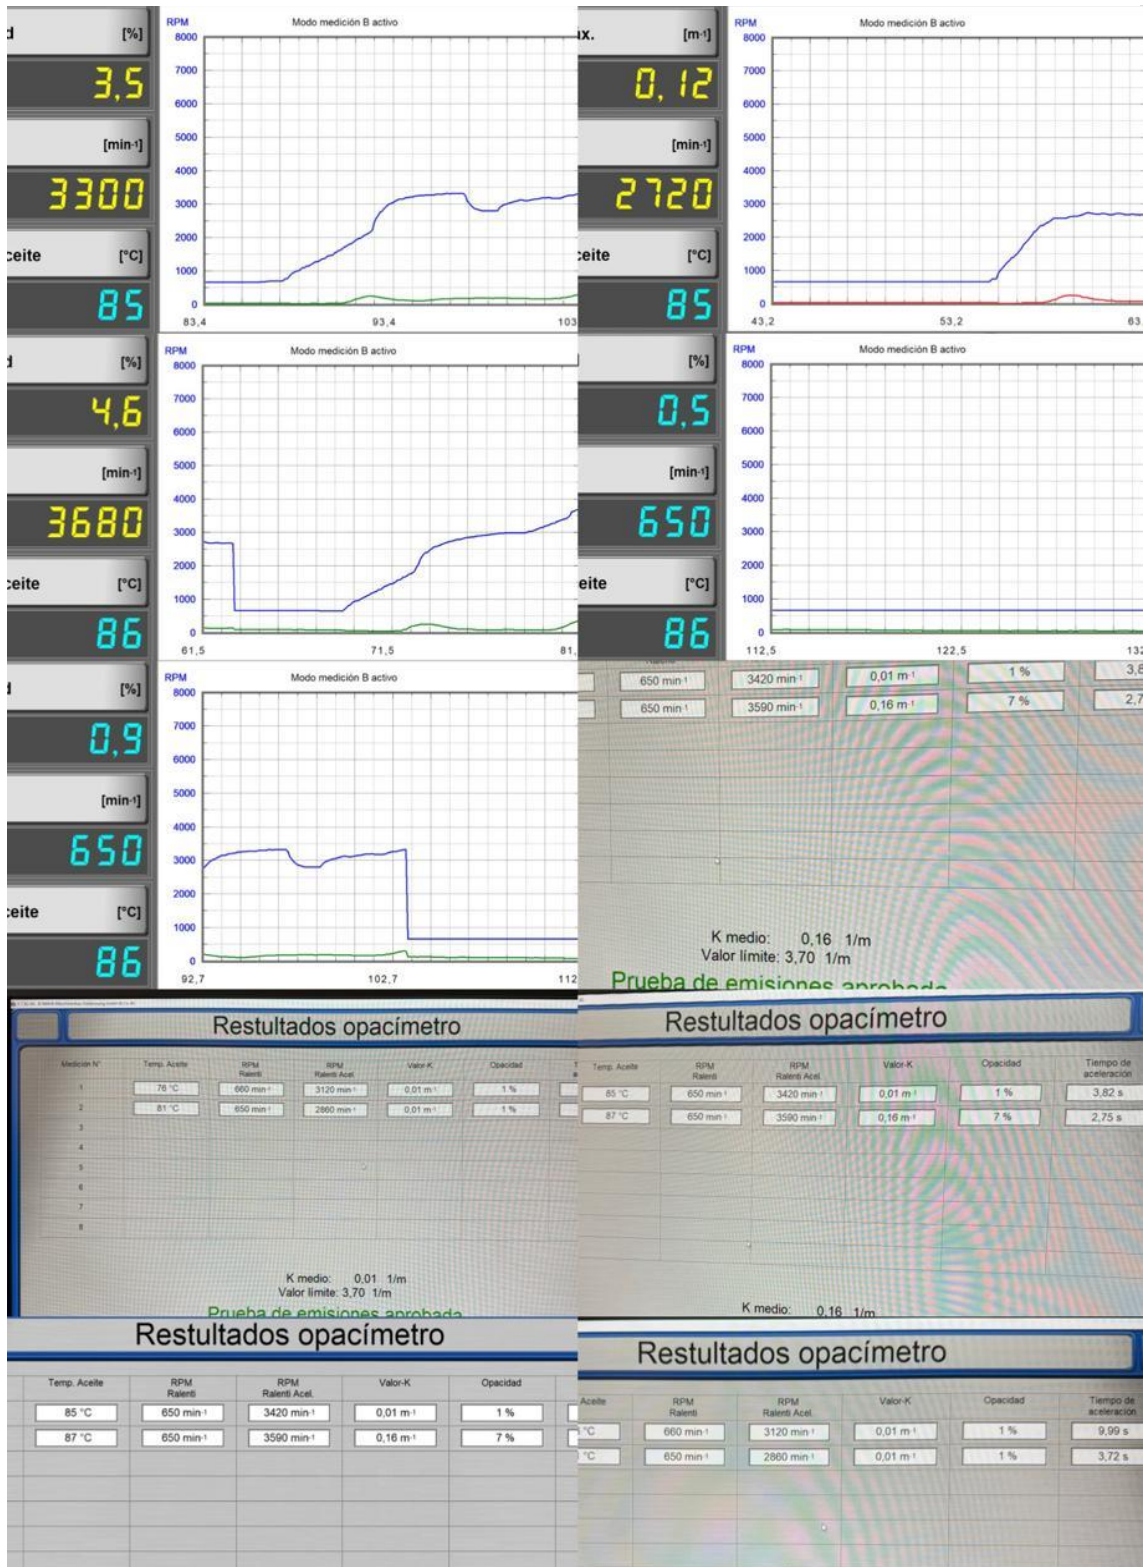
d [%]
3,5
[min-1]
3300
ceite [°C]
85

RPM
Modo medición B activo
8000
7000
6000
5000
4000
3000
2000
1000
0
83,4
93,4
103

x. [m-1]
0,12
[min-1]
2720
ceite [°C]
85

RPM
Modo medición B activo
8000
7000
6000
5000
4000
3000
2000
1000
0
43,2
53,2
63

d [%]
4,6
[min-1]
3680
ceite [°C]
86

RPM
Modo medición B activo
8000
7000
6000
5000
4000
3000
2000
1000
0
61,5
71,5
81

[%]
0,5
[min-1]
650
eite [°C]
86

RPM
Modo medición B activo
8000
7000
6000
5000
4000
3000
2000
1000
0
112,5
122,5
132

d [%]
0,9
[min-1]
650
ceite [°C]
86

RPM
Modo medición B activo
8000
7000
6000
5000
4000
3000
2000
1000
0
92,7
102,7
112

| 650 min-1 | 3420 min-1 | 0,01 m-1 | 1 % | 3,8 |
|---|---|---|---|---|
| 650 min-1 | 3590 min-1 | 0,16 m-1 | 7 % | 2,7 |

K medio: 0,16 1/m
Valor límite: 3,70 1/m
Prueba de emisiones aprobada

Restultados opacímetro

| Medición N° | Temp. Aceite | RPM Ralentí | RPM Ralentí Acel. | Valor-K | Opacidad |
|---|---|---|---|---|---|
| 1 | 76 °C | 660 min-1 | 3120 min-1 | 0,01 m-1 | 1 % |
| 2 | 81 °C | 650 min-1 | 2860 min-1 | 0,01 m-1 | 1 % |
| 3 | | | | | |
| 4 | | | | | |
| 5 | | | | | |
| 6 | | | | | |
| 7 | | | | | |
| 8 | | | | | |

K medio: 0,01 1/m
Valor límite: 3,70 1/m
Prueba de emisiones aprobada

Restultados opacímetro

| Temp. Aceite | RPM Ralentí | RPM Ralentí Acel. | Valor-K | Opacidad | Tiempo de aceleración |
|---|---|---|---|---|---|
| 85 °C | 650 min-1 | 3420 min-1 | 0,01 m-1 | 1 % | 3,82 s |
| 87 °C | 650 min-1 | 3590 min-1 | 0,16 m-1 | 7 % | 2,75 s |

K medio: 0,16 1/m

Restultados opacímetro

| Temp. Aceite | RPM Ralentí | RPM Ralentí Acel. | Valor-K | Opacidad |
|---|---|---|---|---|
| 85 °C | 650 min-1 | 3420 min-1 | 0,01 m-1 | 1 % |
| 87 °C | 650 min-1 | 3590 min-1 | 0,16 m-1 | 7 % |

Restultados opacímetro

| Aceite | RPM Ralentí | RPM Ralentí Acel. | Valor-K | Opacidad | Tiempo de aceleración |
|---|---|---|---|---|---|
| °C | 660 min-1 | 3120 min-1 | 0,01 m-1 | 1 % | 9,99 s |
| °C | 650 min-1 | 2860 min-1 | 0,01 m-1 | 1 % | 3,72 s |